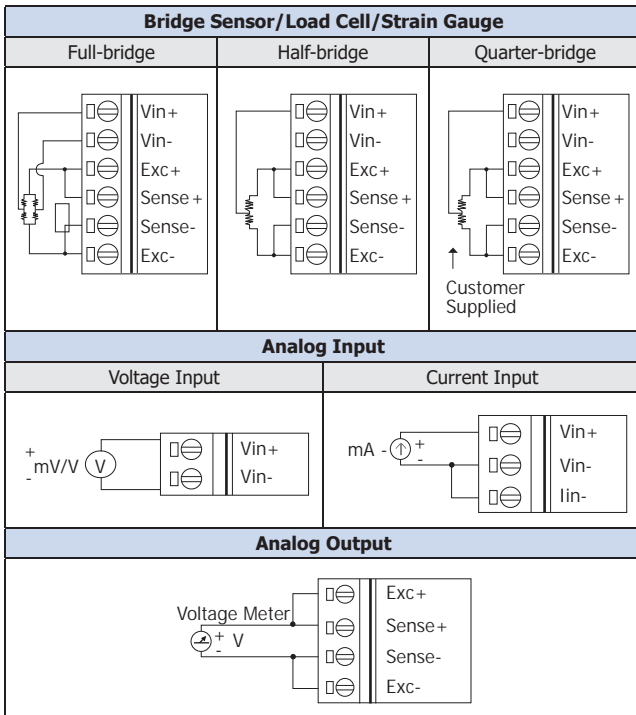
| Bridge Sensor/Load Cell/Strain Gauge | | |
|---|---|---|
| Full-bridge | Half-bridge | Quarter-bridge |
| Vin+ Vin- Exc+ Sense+ Sense- Exc- | Vin+ Vin- Exc+ Sense+ Sense- Exc- | Vin+ Vin- Exc+ Sense+ Sense- Exc- Customer Supplied |

| Analog Input | |
|---|---|
| Voltage Input | Current Input |
| + mV/V - V Vin+ Vin- | mA - + - Vin+ Vin- Iin- |

| Analog Output |
|---|
| Voltage Meter + V - Exc+ Sense+ Sense- Exc- |